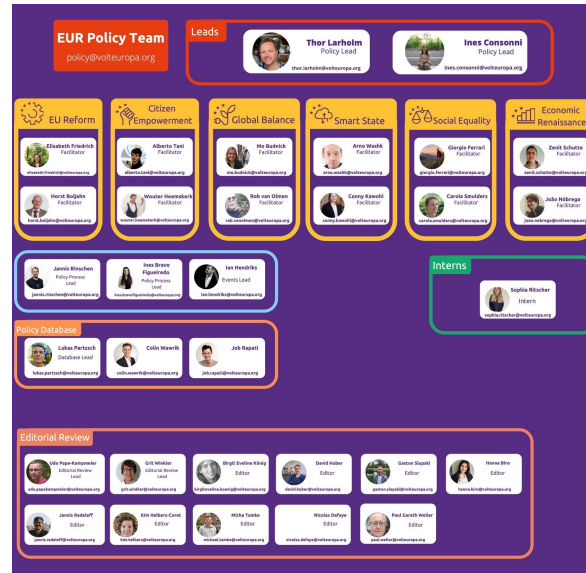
EUR Policy Team
policy@volteuropa.org

Leads

Thor Larholm
Policy Lead
thor.larholm@volteuropa.org

Ines Consonni
Policy Lead
ines.consonni@volteuropa.org

EU Reform

Elisabeth Friedrich
Facilitator
elisabeth.friedrich@volteuropa.org

Horst Boljahn
Facilitator
horst.boljahn@volteuropa.org

Citizen Empowerment

Alberto Tani
Facilitator
alberto.tani@volteuropa.org

Wouter Heemskerk
Facilitator
wouter.heemskerk@volteuropa.org

Global Balance

Mo Budnick
Facilitator
mo.budnick@volteuropa.org

Rob van Olmen
Facilitator
rob.vanolmen@volteuropa.org

Smart State

Arno Washk
Facilitator
arno.washk@volteuropa.org

Conny Kawohl
Facilitator
conny.kawohl@volteuropa.org

Social Equality

Giorgio Ferrari
Facilitator
giorgio.ferrari@volteuropa.org

Carola Smulders
Facilitator
carola.smulders@volteuropa.org

Economic Renaissance

Zenit Schutte
Facilitator
zenit.schutte@volteuropa.org

João Nóbrega
Facilitator
joao.nobrega@volteuropa.org

Jannis Rinschen
Policy Process Lead
jannis.rinschen@volteuropa.org

Ines Bravo Figueiredo
Policy Process Lead
ines.bravofigueiredo@volteuropa.org

Ian Hendriks
Events Lead
ian.hendriks@volteuropa.org

Interns

Sophia Ritscher
Intern
sophia.ritscher@volteuropa.org

Policy Database

Lukas Partzsch
Database Lead
lukas.partzsch@volteuropa.org

Colin Wawrik
colin.wawrik@volteuropa.org

Job Rapati
job.rapati@volteuropa.org

Editorial Review

Udo Pope-Kampmeier
Editorial Review Lead
udo.popekampmeier@volteuropa.org

Grit Winkler
Editorial Review Lead
grit.winkler@volteuropa.org

Birgit Eveline König
Editor
birgiteveline.koenig@volteuropa.org

David Huber
Editor
david.huber@volteuropa.org

Gaston Slapski
Editor
gaston.slapski@volteuropa.org

Hanno Biro
Editor
hanno.biro@volteuropa.org

Jannis Radeloff
Editor
jannis.radeloff@volteuropa.org

Kim Helbers-Coret
Editor
kim.helbers@volteuropa.org

Micha Tamko
Editor
michael.tamko@volteuropa.org

Nicolas Defaye
Editor
nicolas.defaye@volteuropa.org

Paul Gareth Weller
Editor
paul.weller@volteuropa.org